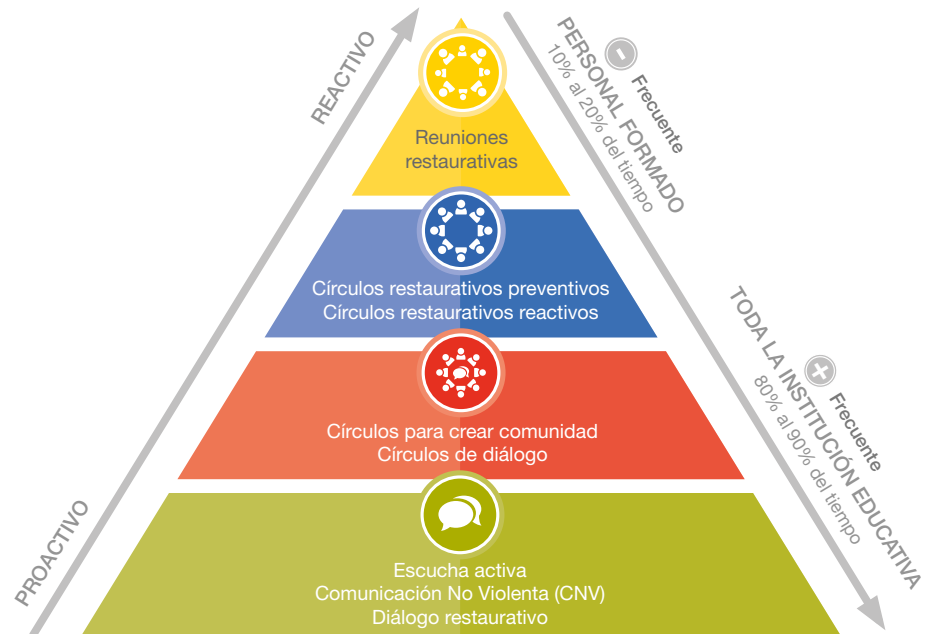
REACTIVO

PROACTIVO

Reuniones restaurativas

Círculos restaurativos preventivos
Círculos restaurativos reactivos

Círculos para crear comunidad
Círculos de diálogo

Escucha activa
Comunicación No Violenta (CNV)
Diálogo restaurativo

PERSONAL FORMADO
- Frecuente
10% al 20% del tiempo

TODA LA INSTITUCIÓN EDUCATIVA
+ Frecuente
80% al 90% del tiempo